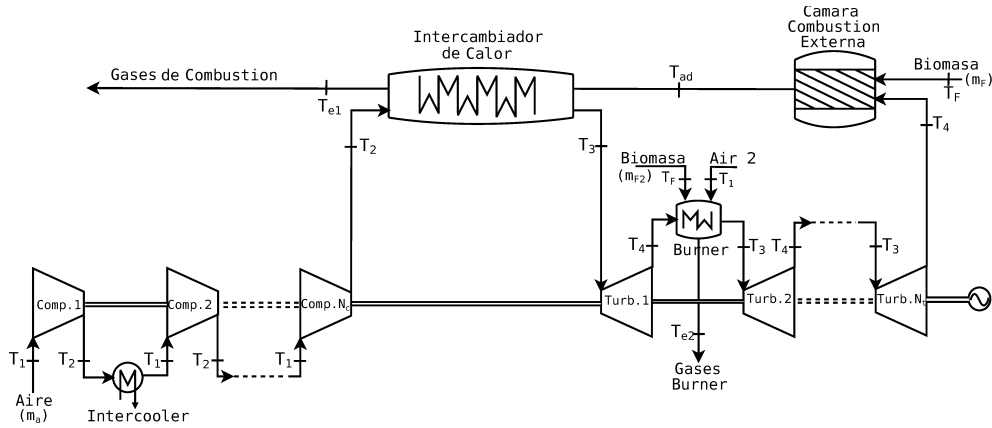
Camara
Combustion
Externa

Intercambiador
de Calor

Gases de Combustion

$T_{e1}$

$T_{ad}$

Biomasa
$(m_F)$
$T_F$

$T_4$

$T_2$

$T_3$

Biomasa
$(m_{F2})$ $T_F$

Air 2
$T_1$

$T_4$

Burner

$T_3$ $T_4$

$T_3$

Comp.1

Comp.2

Comp.$N_c$

Turb.1

Turb.2

Turb.$N_t$

$T_1$

$T_2$

$T_1$

$T_2$

$T_1$

$T_{e2}$

Gases
Burner

Aire
$(m_a)$

Intercooler